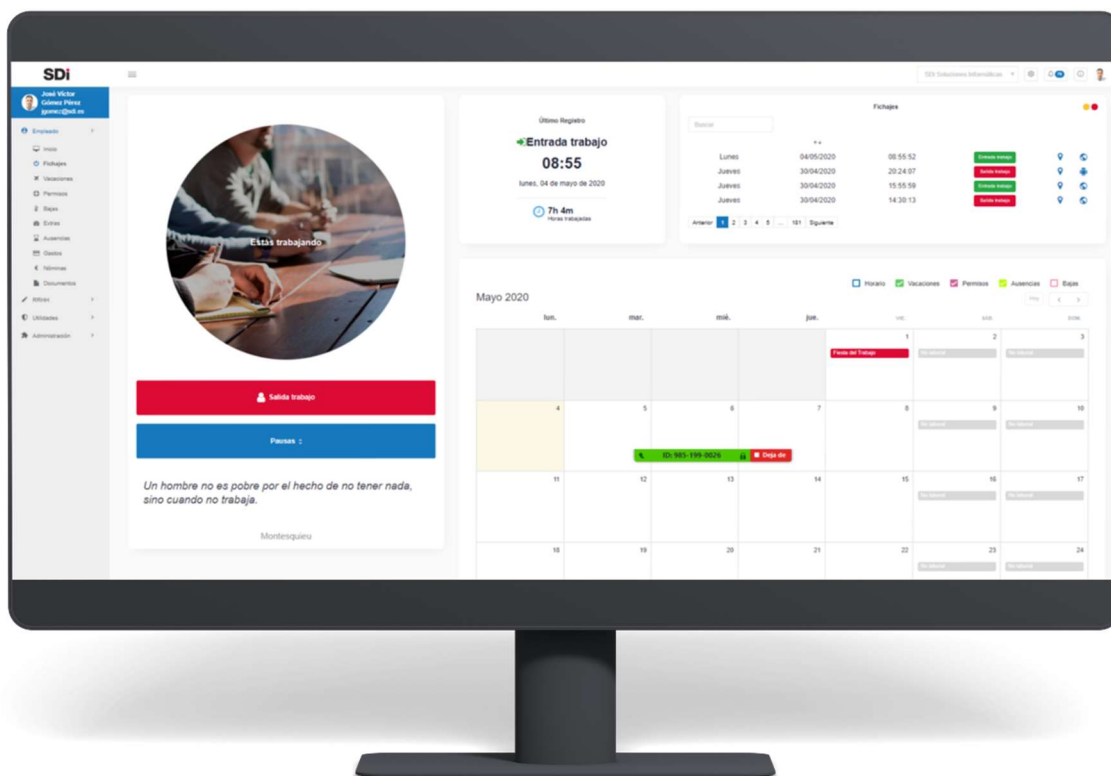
SDi

SDI Soluciones Informáticas

José Víctor Gómez Pérez
jgomez@sdi.es

Empleado
Inicio
Fichajes
Vacaciones
Permisos
Bajas
Extras
Ausencias
Gastos
Nóminas
Documentos
RRHH
Utilidades
Administración

Estás trabajando

Salida trabajo

Pausas

Un hombre no es pobre por el hecho de no tener nada, sino cuando no trabaja.

Montesquieu

Último Registro
Entrada trabajo
08:55
lunes, 04 de mayo de 2020
7h 4m
Horas trabajadas

Fichajes
Buscar

| | | | | | |
|---|---|---|---|---|---|
| Lunes | 04/05/2020 | 08:55:52 | Entrada trabajo | | |
| Jueves | 30/04/2020 | 20:24:07 | Salida trabajo | | |
| Jueves | 30/04/2020 | 15:55:59 | Entrada trabajo | | |
| Jueves | 30/04/2020 | 14:30:13 | Salida trabajo | | |

Anterior 1 2 3 4 5 ... 181 Siguiente

Horario Vacaciones Permisos Ausencias Bajas

Mayo 2020

| lun. | mar. | mié. | jue. | vie. | sáb. | dom. |
|---|---|---|---|---|---|---|
| | | | | 1 Fiesta del Trabajo | 2 No laboral | 3 No laboral |
| 4 | 5 | 6 ID: 985-199-0026 | 7 Deja de | 8 | 9 No laboral | 10 No laboral |
| 11 | 12 | 13 | 14 | 15 | 16 No laboral | 17 No laboral |
| 18 | 19 | 20 | 21 | 22 | 23 No laboral | 24 No laboral |